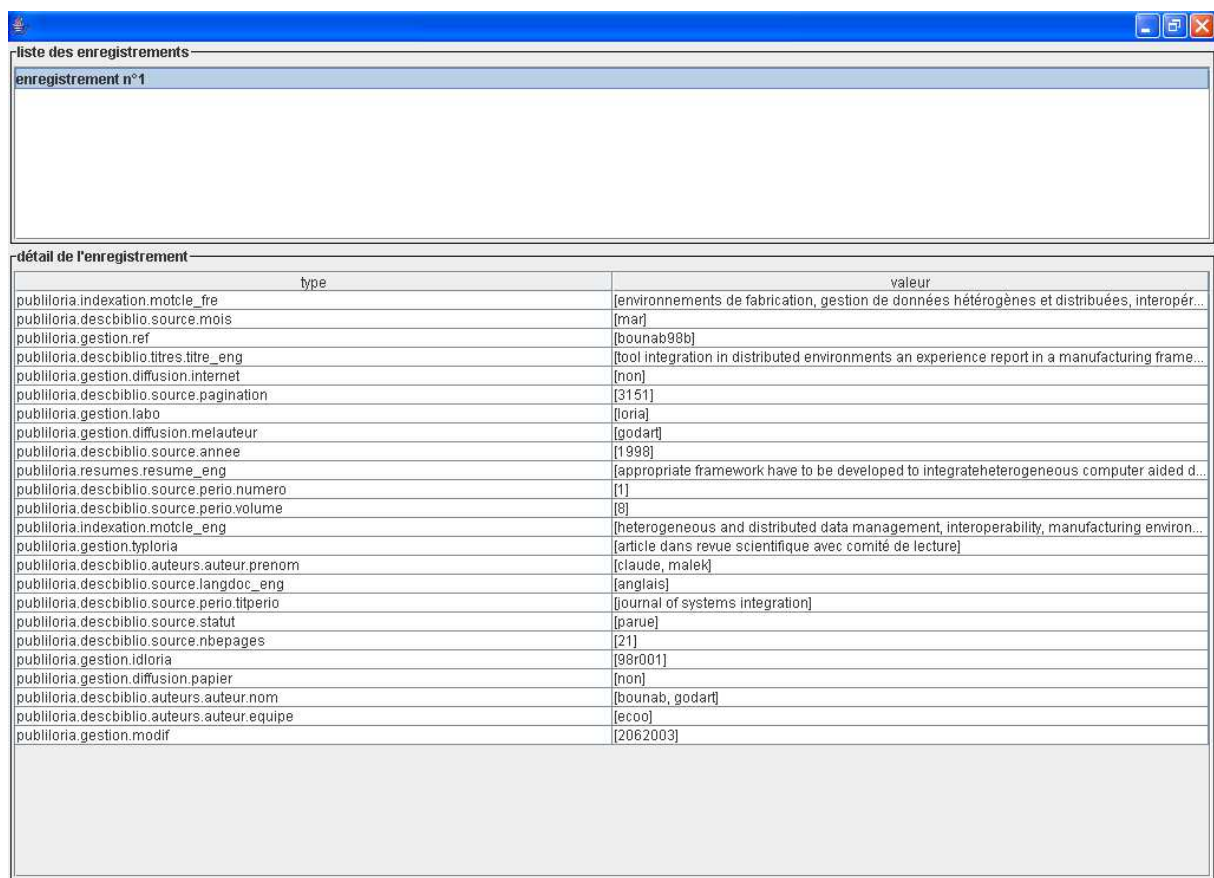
liste des enregistrements

enregistrement n°1

détail de l'enregistrement

| type | valeur |
|---|---|
| publiloria.indexation.motcle_fre | [environnements de fabrication, gestion de données hétérogènes et distribuées, interopér... |
| publiloria.descbiblio.source.mois | [mar] |
| publiloria.gestion.ref | [bounab98b] |
| publiloria.descbiblio.titres.titre_eng | [tool integration in distributed environments an experience report in a manufacturing frame... |
| publiloria.gestion.diffusion.internet | [non] |
| publiloria.descbiblio.source.pagination | [3151] |
| publiloria.gestion.labo | [loria] |
| publiloria.gestion.diffusion.melauteur | [godart] |
| publiloria.descbiblio.source.annee | [1998] |
| publiloria.resumes.resume_eng | [appropriate framework have to be developed to integrateheterogeneous computer aided d... |
| publiloria.descbiblio.source.perio.numero | [1] |
| publiloria.descbiblio.source.perio.volume | [8] |
| publiloria.indexation.motcle_eng | [heterogeneous and distributed data management, interoperability, manufacturing environ... |
| publiloria.gestion.typloria | [article dans revue scientifique avec comité de lecture] |
| publiloria.descbiblio.auteurs.auteur.prenom | [claude, malek] |
| publiloria.descbiblio.source.langdoc_eng | [anglais] |
| publiloria.descbiblio.source.perio.titperio | [journal of systems integration] |
| publiloria.descbiblio.source.statut | [parue] |
| publiloria.descbiblio.source.nbepages | [21] |
| publiloria.gestion.idloria | [98r001] |
| publiloria.gestion.diffusion.papier | [non] |
| publiloria.descbiblio.auteurs.auteur.nom | [bounab, godart] |
| publiloria.descbiblio.auteurs.auteur.equipe | [ecoo] |
| publiloria.gestion.modif | [2062003] |